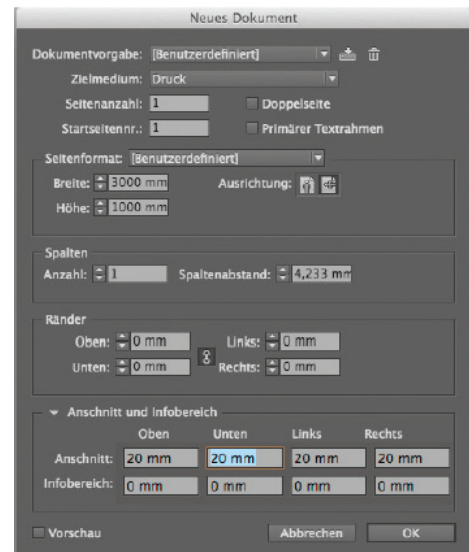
Neues Dokument

Dokumentvorgabe: [Benutzerdefiniert]

Zielmedium: Druck

Seitenanzahl: 1

Doppelseite

Startseitennr.: 1

Primärer Textrahmen

Seitenformat: [Benutzerdefiniert]

Breite: 3000 mm

Ausrichtung:

Höhe: 1000 mm

Spalten

Anzahl: 1

Spaltenabstand: 4,233 mm

Ränder

Oben: 0 mm

Links: 0 mm

Unten: 0 mm

Rechts: 0 mm

Anschnitt und Infobereich

| | Oben | Unten | Links | Rechts |
|---|---|---|---|---|
| Anschnitt: | 20 mm | 20 mm | 20 mm | 20 mm |
| Infobereich: | 0 mm | 0 mm | 0 mm | 0 mm |

Vorschau

Abbrechen

OK